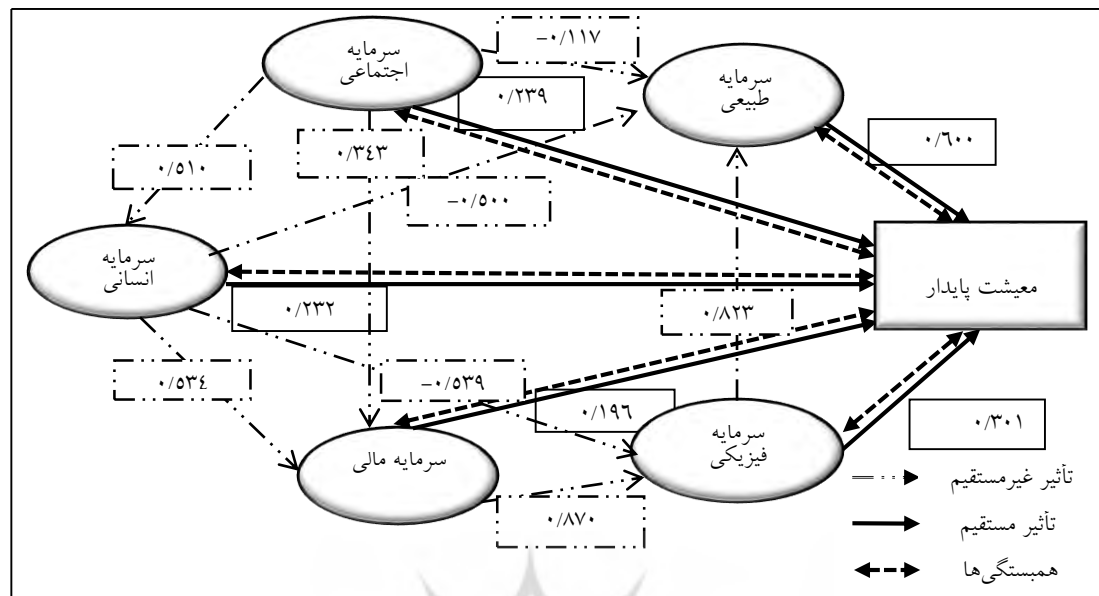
سرمایه اجتماعی

-۰/۱۱۷

سرمایه طبیعی

۰/۲۳۹

۰/۶۰۰

۰/۵۱۰

۰/۳۴۳

-۰/۵۰۰

سرمایه انسانی

معیشت پایدار

۰/۲۳۲

۰/۸۲۳

۰/۵۳٤

-۰/۵۳۹

۰/۱۹۶

۰/۳۰۱

سرمایه فیزیکی

سرمایه مالی

۰/۸۷۰

تأثیر غیرمستقیم

تأثیر مستقیم

همبستگی‌ها